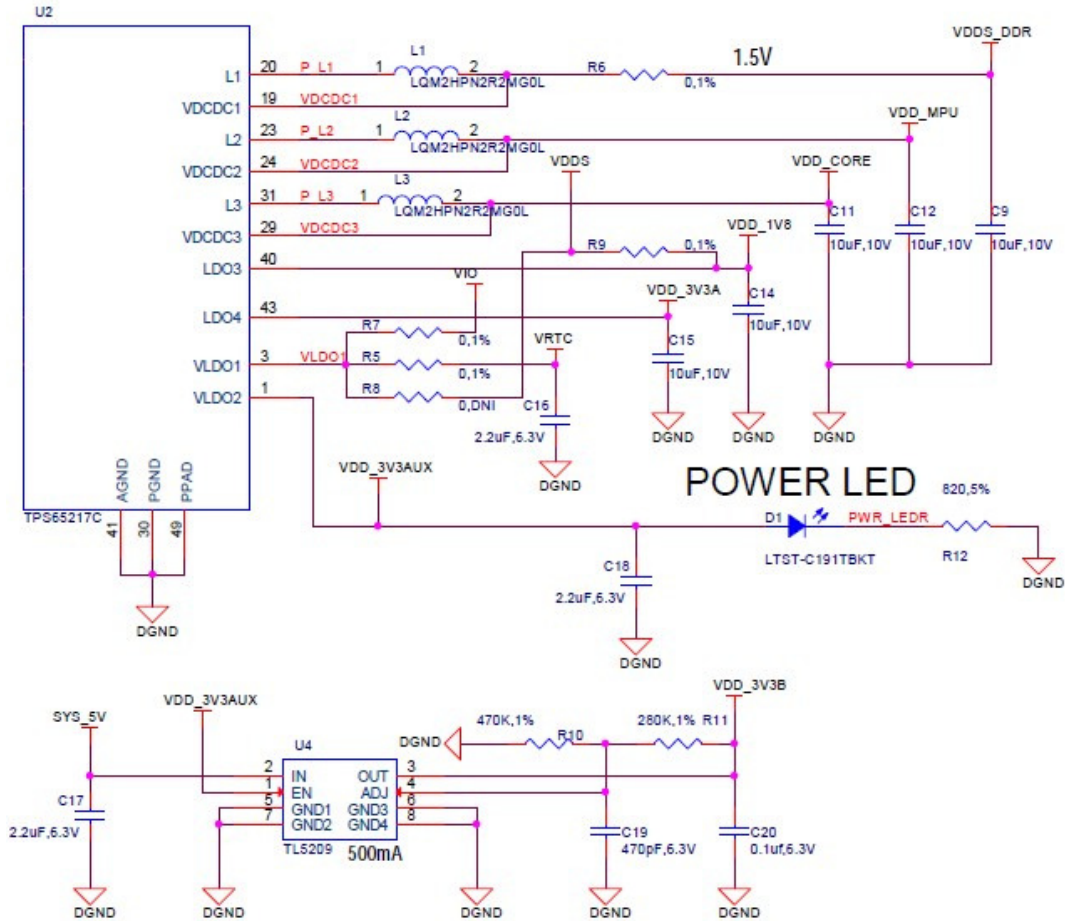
U2

L1
VDCDC1
L2
VDCDC2
L3
VDCDC3
LDO3
LDO4
VLDO1
VLDO2

20 P_L1
19 VDCDC1
23 P_L2
24 VDCDC2
31 P_L3
29 VDCDC3
40
43
3 VLDO1
1

AGND PGND PPAD
TPS65217C
41 30 49
DGND

L1
1 2
LQM2HPN2R2MG0L
L2
1 2
LQM2HPN2R2MG0L
L3
1 2
LQM2HPN2R2MG0L

R6
0,1%
1.5V
VDDS_DDR
VDD_MPU
VDDS
VDD_CORE
C11 10uF,10V
C12 10uF,10V
C9 10uF,10V
R9 0,1%
VDD_1V8
C14 10uF,10V
VIO
VDD_3V3A
R7 0,1%
R5 0,1%
R8 0,DNI
VRTC
C15 10uF,10V
C16 2.2uF,6.3V
DGND
DGND
DGND
DGND

VDD_3V3AUX
POWER LED
820,5%
D1
PWR_LEDR
LTST-C191TBKT
R12
DGND
C18
2.2uF,6.3V
DGND

SYS_5V
VDD_3V3AUX
U4
2 IN
1 EN
5 GND1
7 GND2
OUT 3
ADJ 4
GND3 6
GND4 8
TL5209
500mA
C17
2.2uF,6.3V
DGND
DGND
DGND
DGND
470K,1%
R10
280K,1% R11
VDD_3V3B
C19
470pF,6.3V
C20
0.1uf,6.3V
DGND
DGND